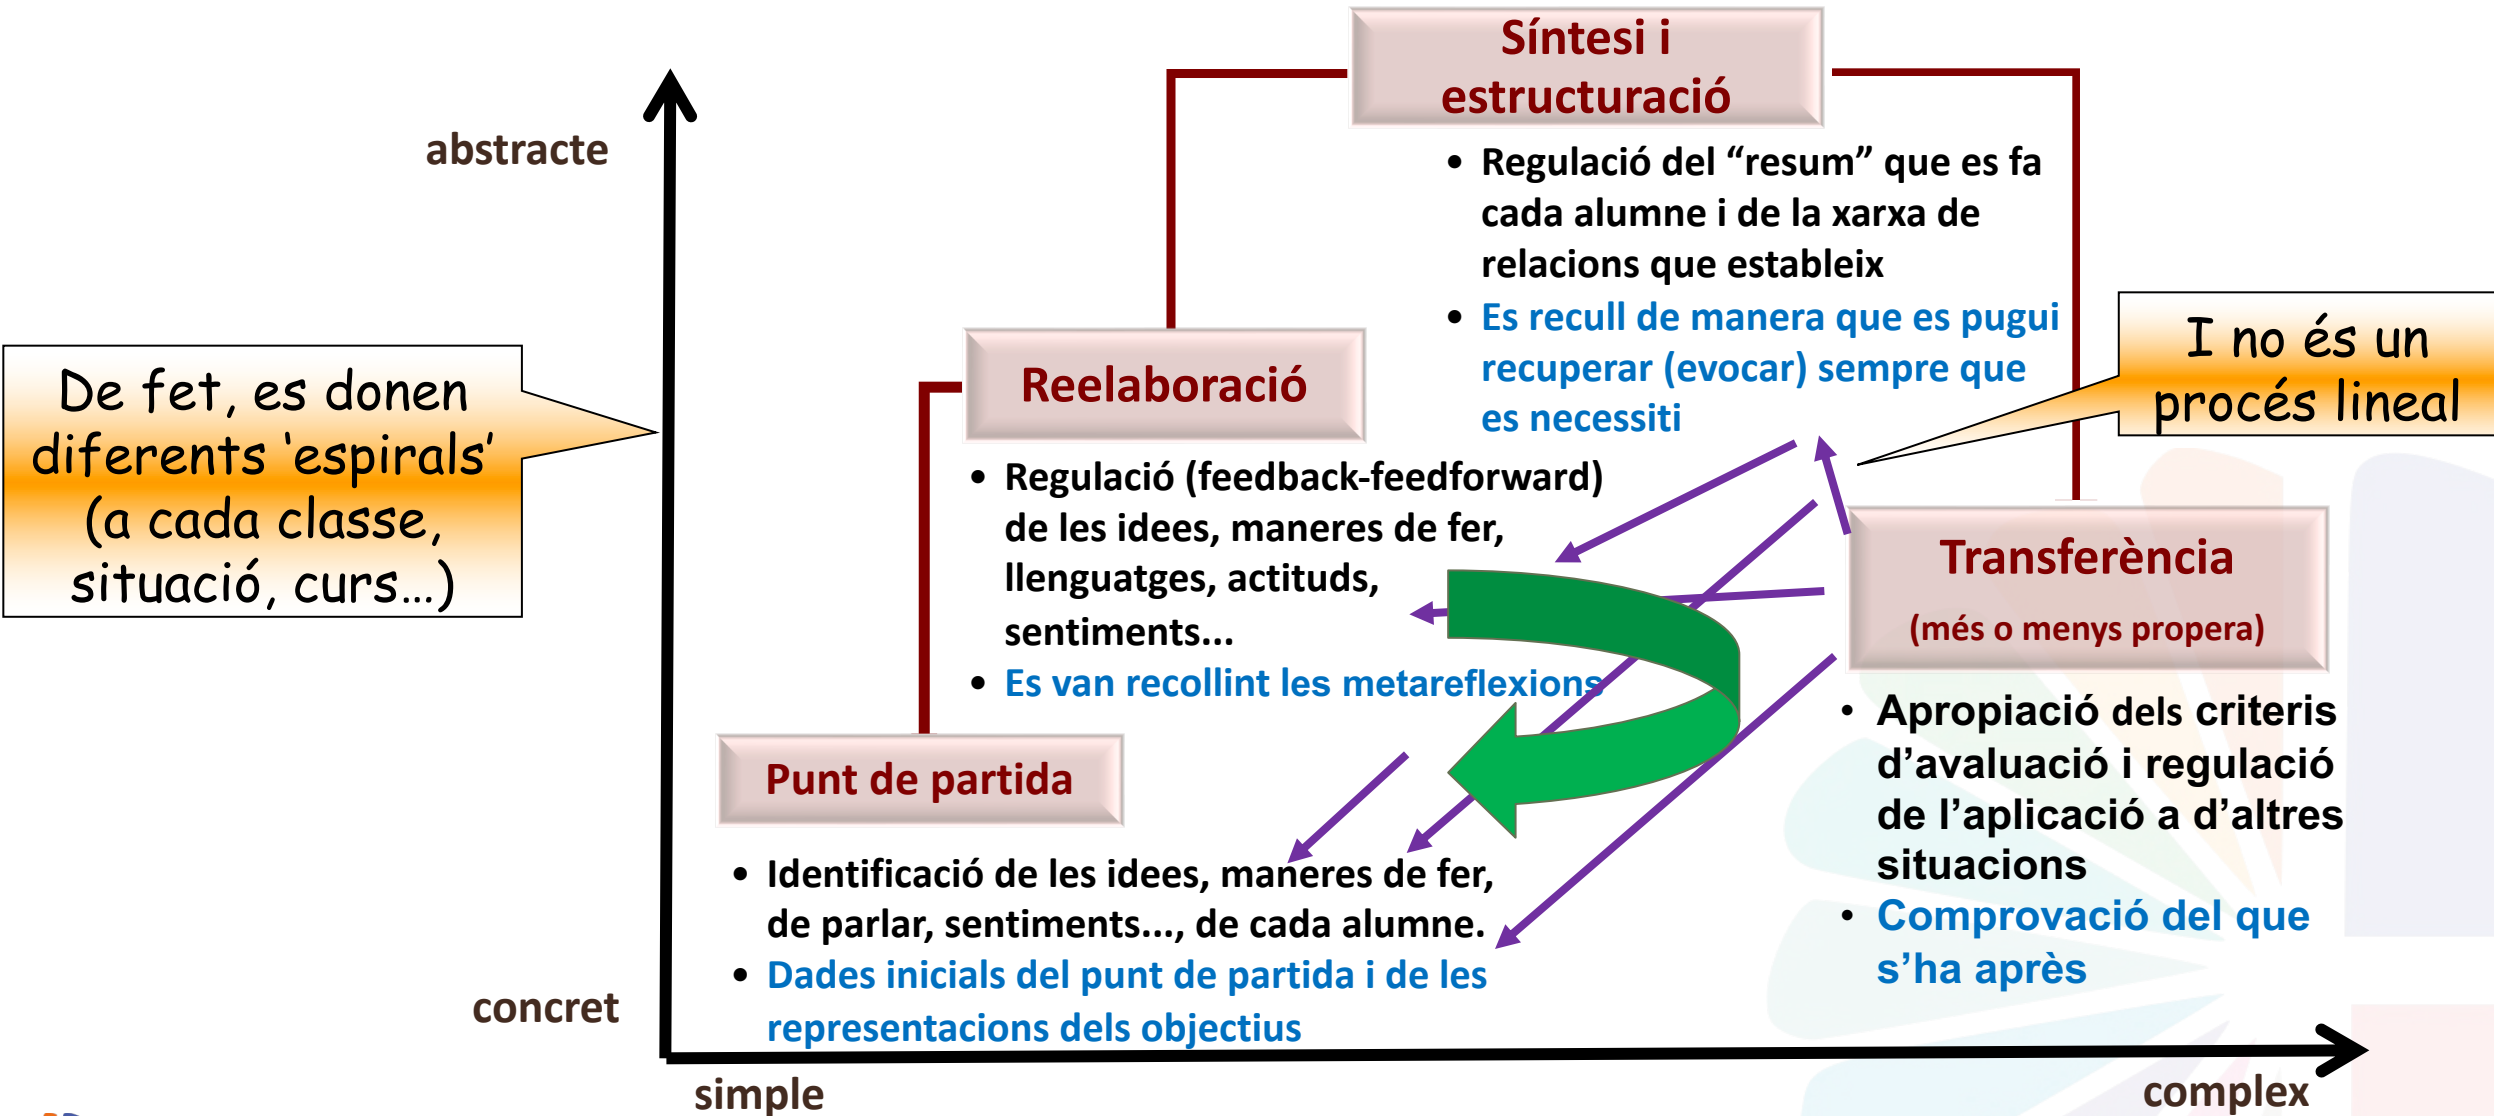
abstracte

Síntesi i estructuració

• Regulació del "resum" que es fa cada alumne i de la xarxa de relacions que estableix
• Es recull de manera que es pugui recuperar (evocar) sempre que es necessiti

De fet, es donen diferents 'espirals' (a cada classe, situació, curs...)

Reelaboració

• Regulació (feedback-feedforward) de les idees, maneres de fer, llenguatges, actituds, sentiments...
• Es van recollint les metareflexions

I no és un procés lineal

Transferència
(més o menys propera)

• Apropiació dels criteris d'avaluació i regulació de l'aplicació a d'altres situacions
• Comprovació del que s'ha après

Punt de partida

• Identificació de les idees, maneres de fer, de parlar, sentiments..., de cada alumne.
• Dades inicials del punt de partida i de les representacions dels objectius

concret

simple

complex